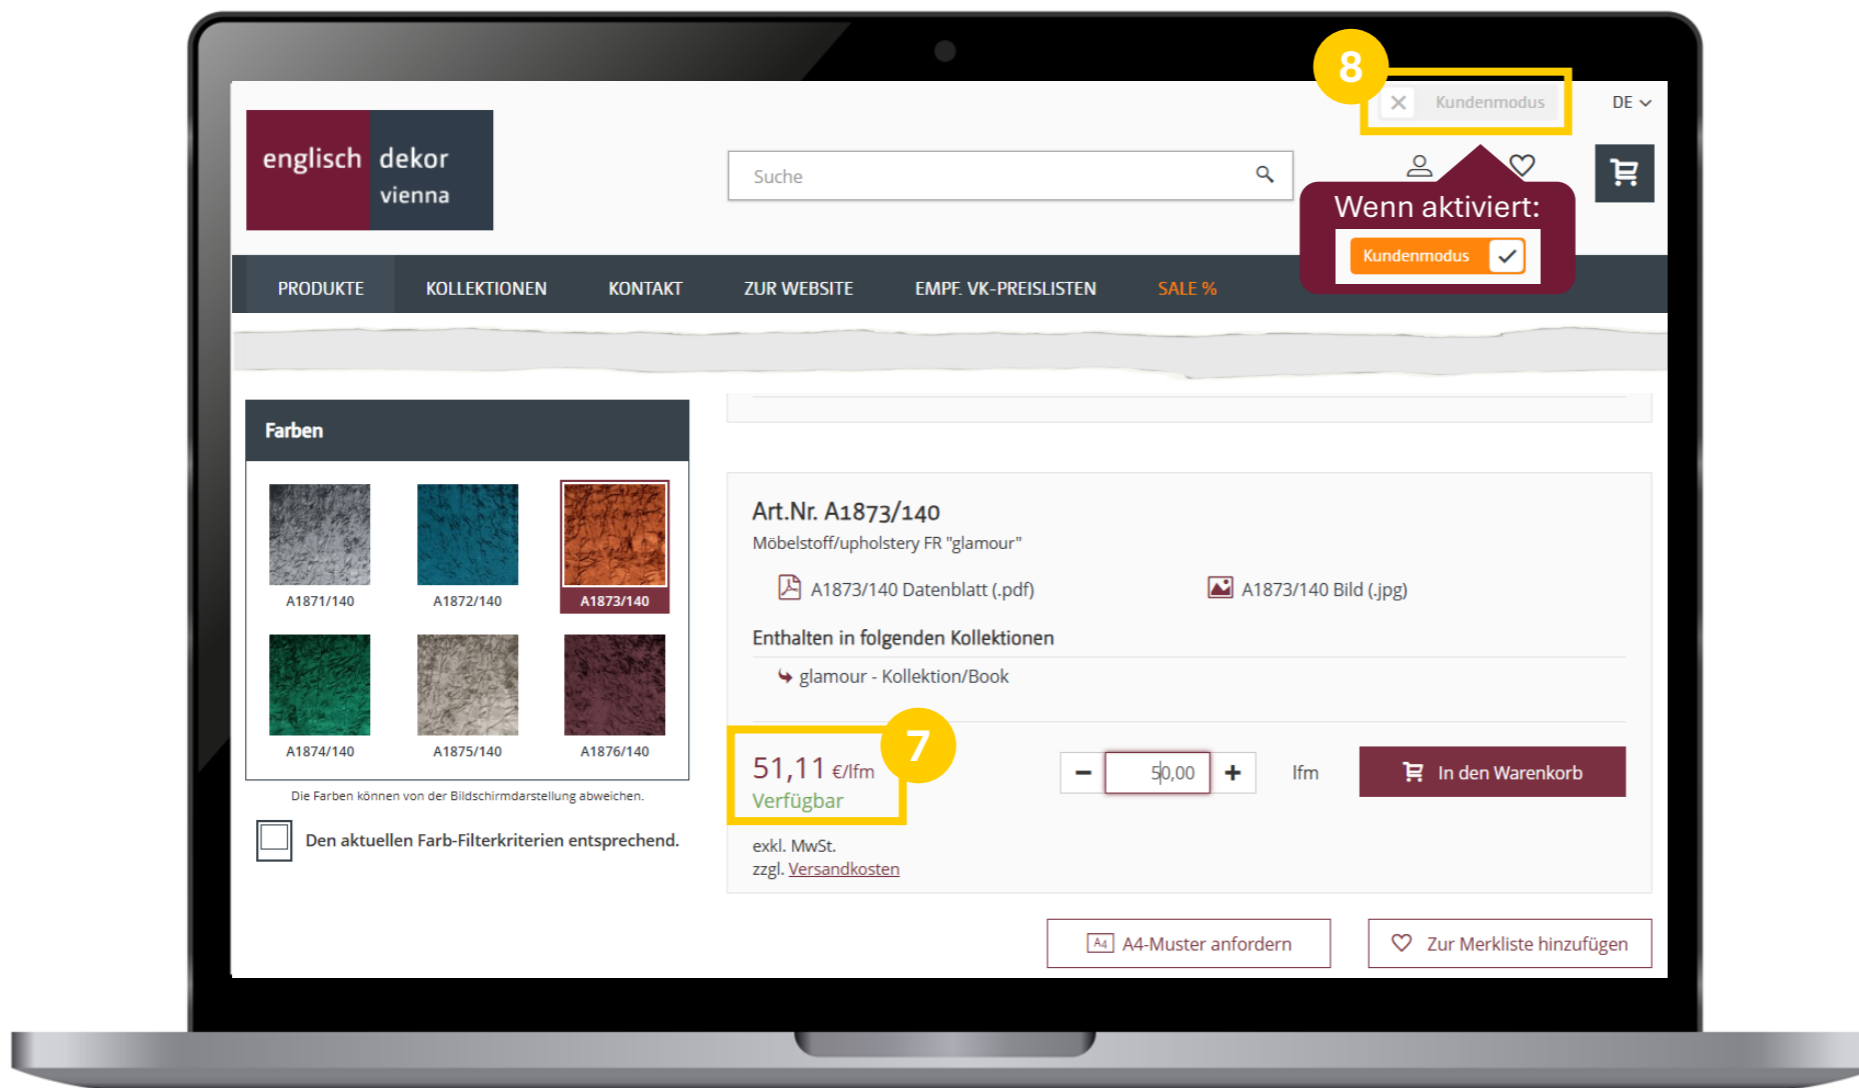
englisch dekor vienna

Suche

8

Kundenmodus

DE

Wenn aktiviert:

Kundenmodus

PRODUKTE KOLLEKTIONEN KONTAKT ZUR WEBSITE EMPF. VK-PREISLISTEN SALE %

Farben

A1871/140 A1872/140 A1873/140

A1874/140 A1875/140 A1876/140

Die Farben können von der Bildschirmdarstellung abweichen.

Den aktuellen Farb-Filterkriterien entsprechend.

Art.Nr. A1873/140

Möbelstoff/upholstery FR "glamour"

A1873/140 Datenblatt (.pdf)

A1873/140 Bild (.jpg)

Enthalten in folgenden Kollektionen

glamour - Kollektion/Book

7

51,11 €/lfm

Verfügbar

50,00

lfm

In den Warenkorb

exkl. MwSt.
zzgl. Versandkosten

A4-Muster anfordern

Zur Merkliste hinzufügen